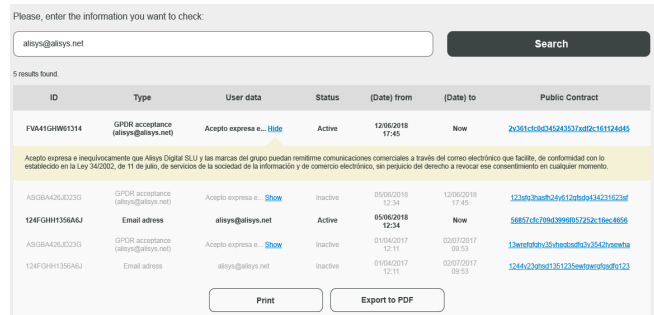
Please, enter the information you want to check:

alisys@alisys.net

Search

5 results found.

| ID | Type | User data | Status | (Date) from | (Date) to | Public Contract |
|---|---|---|---|---|---|---|
| FVA41GHW61314 | GPDR acceptance (alisys@alisys.net) | Acepto expresa e... Hide | Active | 12/06/2018 17:45 | Now | 2y361cfc8d345243537xdf2c161124d45 |

Acepto expresa e inequívocamente que Alisys Digital SLU y las marcas del grupo puedan remitirme comunicaciones comerciales a través del correo electrónico que facilite, de conformidad con lo establecido en la Ley 34/2002, de 11 de julio, de servicios de la sociedad de la información y de comercio electrónico, sin perjuicio del derecho a revocar ese consentimiento en cualquier momento.

| ID | Type | User data | Status | (Date) from | (Date) to | Public Contract |
|---|---|---|---|---|---|---|
| ASGBA426J023G | GPDR acceptance (alisys@alisys.net) | Acepto expresa e... Show | Inactive | 05/06/2018 12:34 | 12/06/2018 17:45 | 123sfg3hasfh24v612gfsdg434231623sf |
| 124FGHH1356A6J | Email adress | alisys@alisys.net | Active | 05/06/2018 12:34 | Now | 56857cfc709d3996f057252c16ec4656 |
| ASGBA426J023G | GPDR acceptance (alisys@alisys.net) | Acepto expresa e... Show | Inactive | 01/04/2017 12:11 | 02/07/2017 09:53 | 13wrefgfghy35yhegbsdfg3y3542lvsewha |
| 124FGHH1356A6J | Email adress | alisys@alisys.net | Inactive | 01/04/2017 12:11 | 02/07/2017 09:53 | 1244y23ghsd1351235ewtgwrgfgsdfg123 |

Print

Export to PDF